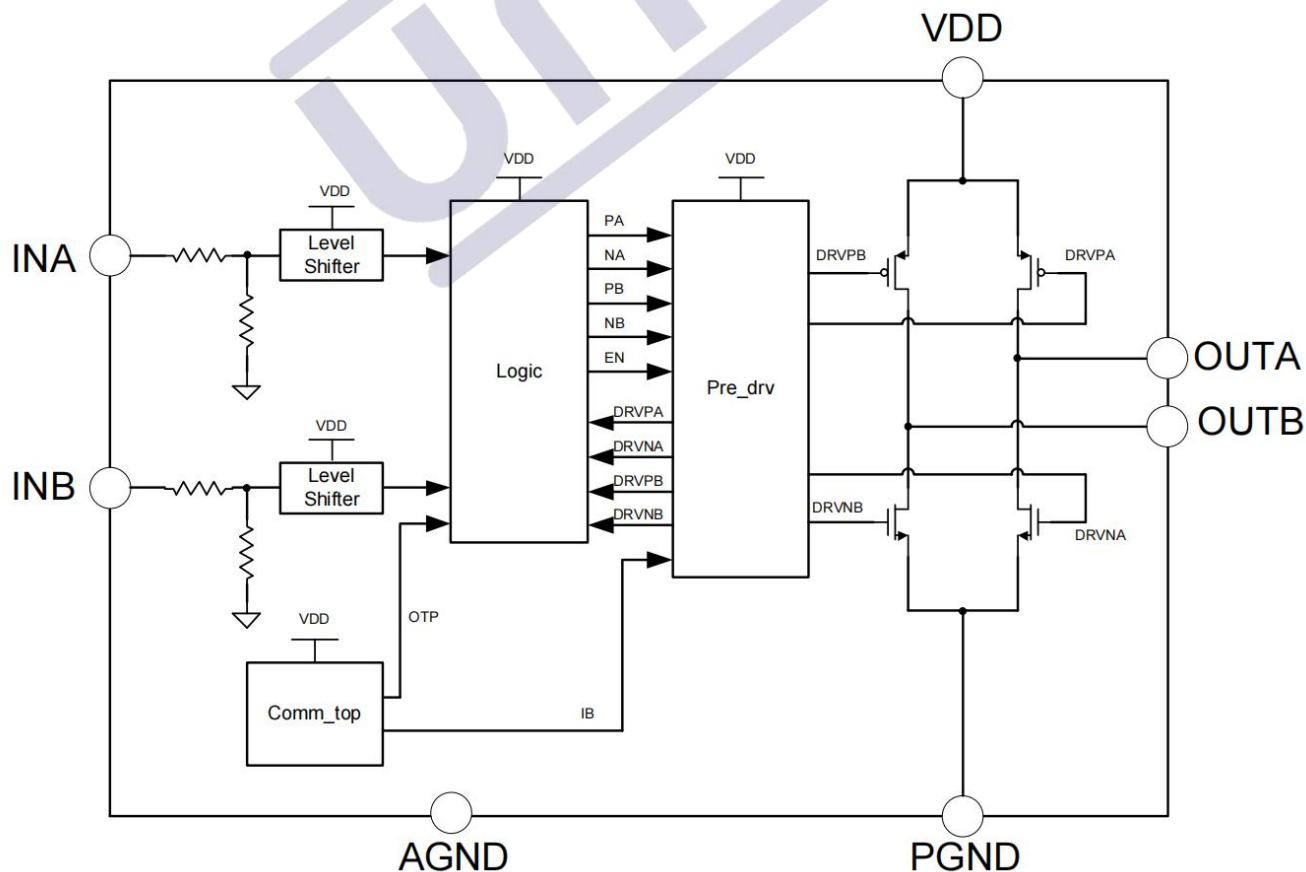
VDD

VDD

VDD

VDD

INA

Level Shifter

PA

NA

PB

NB

EN

Logic

Pre_drv

DRVPB

DRVPA

OUTA

OUTB

DRVPA

DRVNA

DRVPB

DRVNB

VDD

INB

Level Shifter

DRVNB

DRVNA

VDD

OTP

Comm_top

IB

AGND

PGND